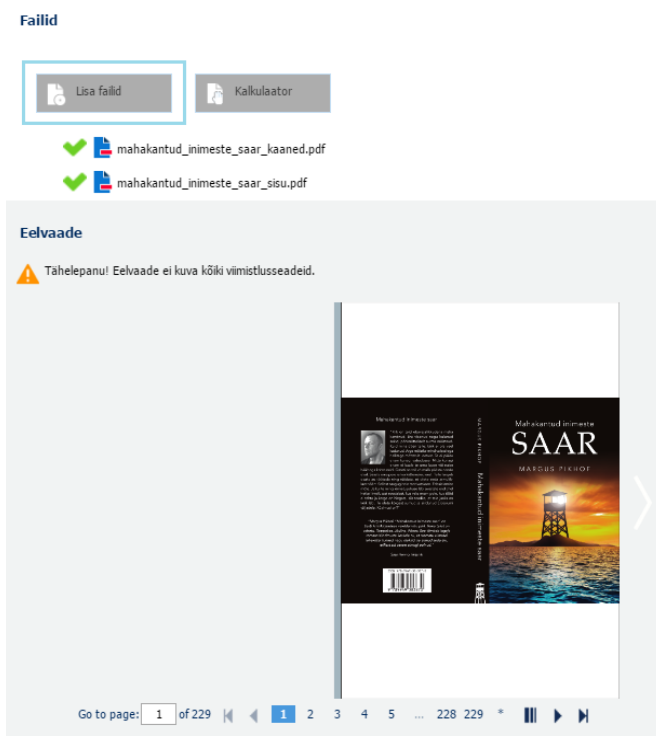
Failid

Lisa failid

Kalkulaator

mahakantud_inimeste_saar_kaaned.pdf

mahakantud_inimeste_saar_sisu.pdf

Eelvaade

Tähelepanu! Eelvaade ei kuva kõiki viimistlusseadeid.

Mahakantud inimeste saar

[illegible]

Mahakantud inimeste saar

Mahakantud inimeste

SAAR

MARGUS PIKHOF

Go to page: 1 of 229 1 2 3 4 5 ... 228 229 *